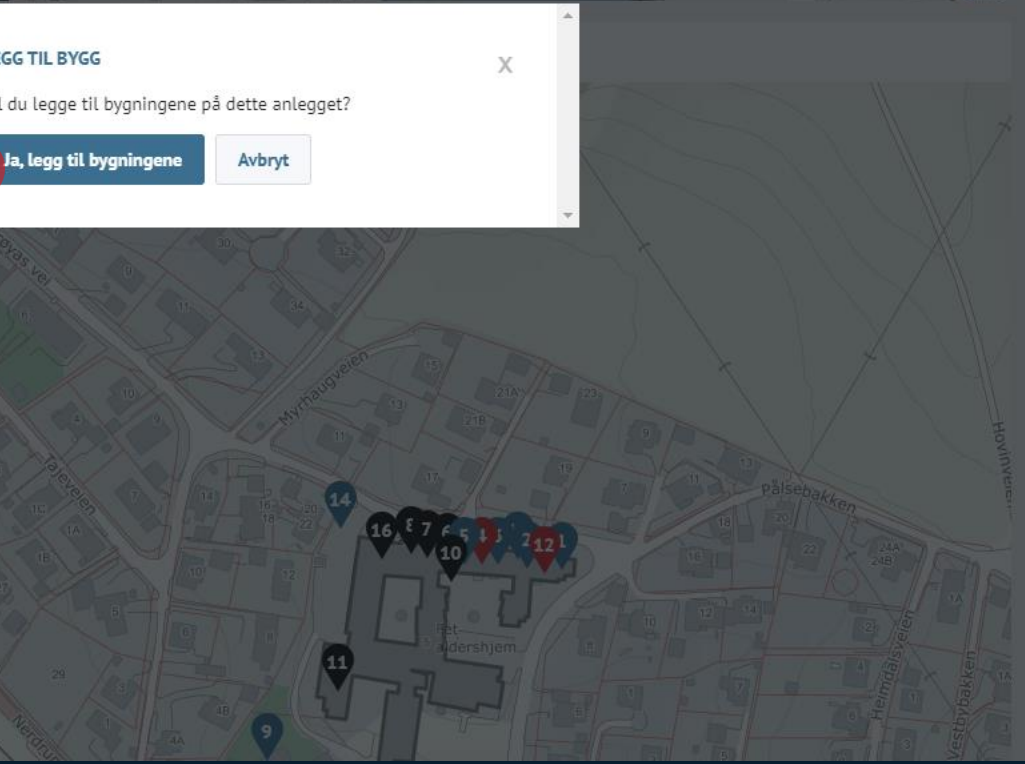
GG TIL BYGG

X

l du legge til bygningene på dette anlegget?

Ja, legg til bygningene

Avbryt

Myrhaugveien

Tajeveien

Pålsebakken

Hovinveien

Heimdalsveien

Vestbybakken

Nerdru

Pet-ådershjem

14

16

8

7

6

5

4

3

2

12

1

10

11

9

30

32

34

13

15

21A

21B

23

19

17

11

13

10

9

14

16

18

20

22

12

10

8

6

29

5

1

4B

4A

24A

24B

22

20

18

16

12

14

10

9

7

1A

1

2

4

3

1A

6

8

10

12